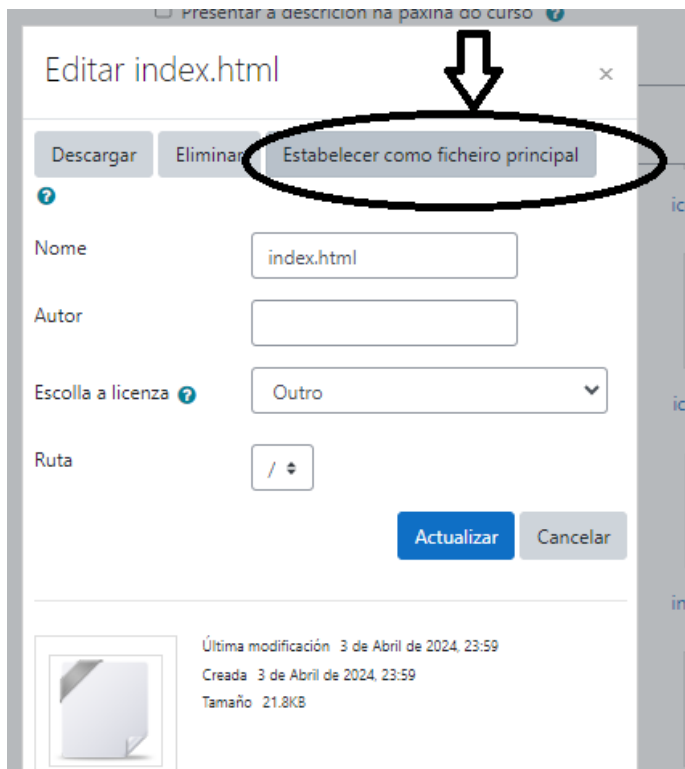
Presentar a descrición na páxina do curso

Editar index.html

×

Descargar

Eliminar

Estabelecer como ficheiro principal

Nome

index.html

Autor

Escolla a licenza

Outro

Ruta

/

Actualizar

Cancelar

Última modificación 3 de Abril de 2024, 23:59

Creada 3 de Abril de 2024, 23:59

Tamaño 21.8KB

ic

ic

in